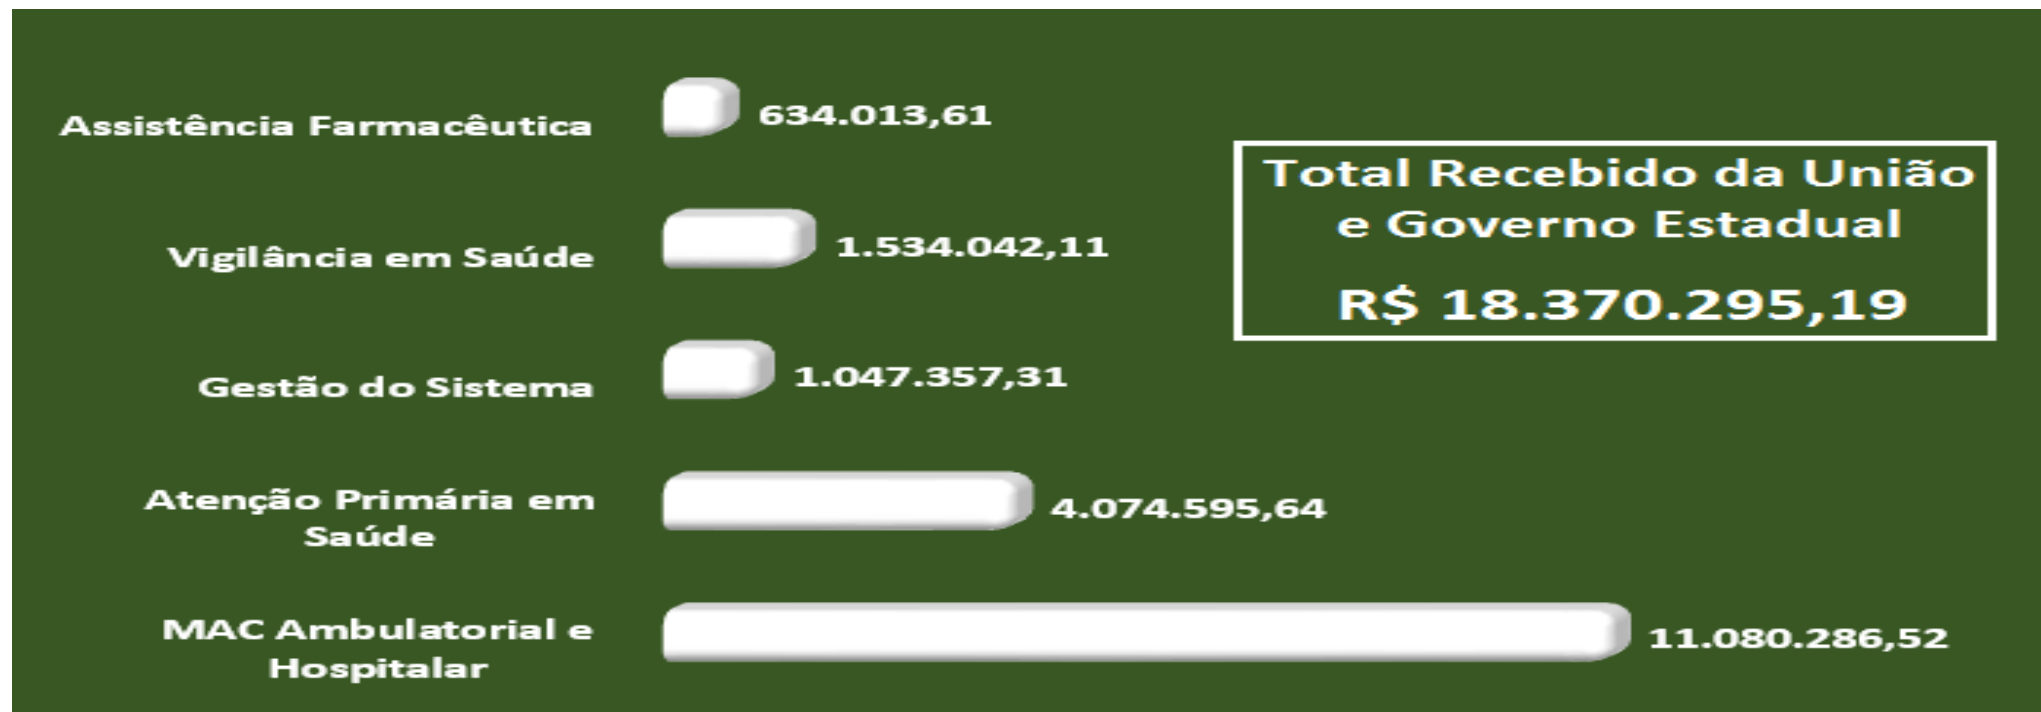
Assistência Farmacêutica 634.013,61

Vigilância em Saúde 1.534.042,11

Gestão do Sistema 1.047.357,31

Atenção Primária em Saúde 4.074.595,64

MAC Ambulatorial e Hospitalar 11.080.286,52

Total Recebido da União e Governo Estadual

R$ 18.370.295,19